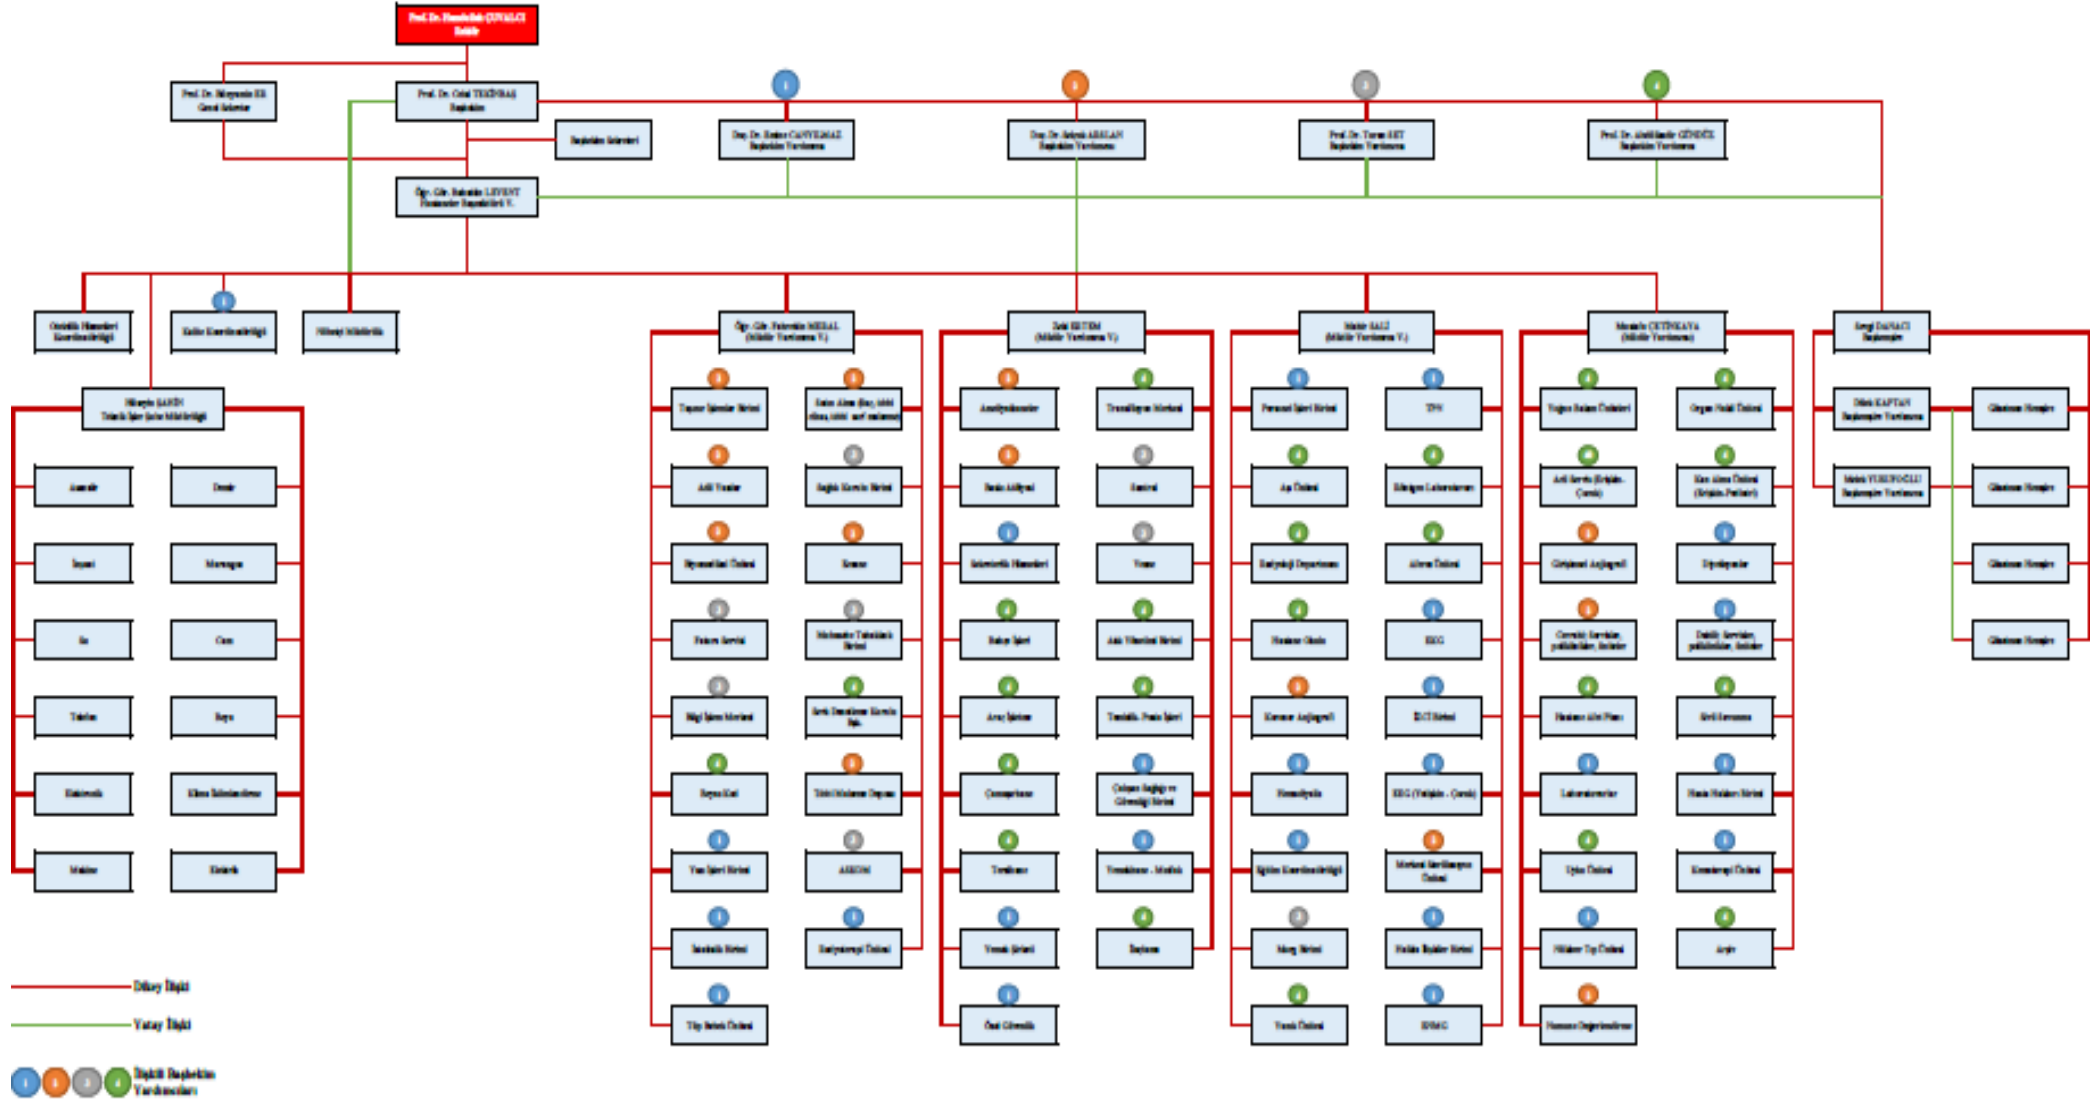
Prof. Dr. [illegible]
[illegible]

Prof. Dr. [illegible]
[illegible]

Prof. Dr. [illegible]
Başhekim

Başhekim Sekreteri

Doç. Dr. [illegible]
Başhekim Yardımcısı

Doç. Dr. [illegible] ARSLAN
Başhekim Yardımcısı

Prof. Dr. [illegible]
Başhekim Yardımcısı

Prof. Dr. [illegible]
Başhekim Yardımcısı

Öğr. Gör. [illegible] LEVENT
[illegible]

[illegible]

Kalite Koordinatörlüğü

Hastane Müdürlüğü

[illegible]
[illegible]

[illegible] | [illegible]
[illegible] | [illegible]
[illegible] | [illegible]
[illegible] | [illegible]
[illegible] | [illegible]
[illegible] | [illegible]

Öğr. Gör. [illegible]
(Müdür Yardımcısı V.)

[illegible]
(Müdür Yardımcısı V.)

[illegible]
(Müdür Yardımcısı V.)

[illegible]
(Müdür Yardımcısı)

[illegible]
Başhemşire

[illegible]

Dikey İlişki

Yatay İlişki

İlişkili Başhekim Yardımcıları